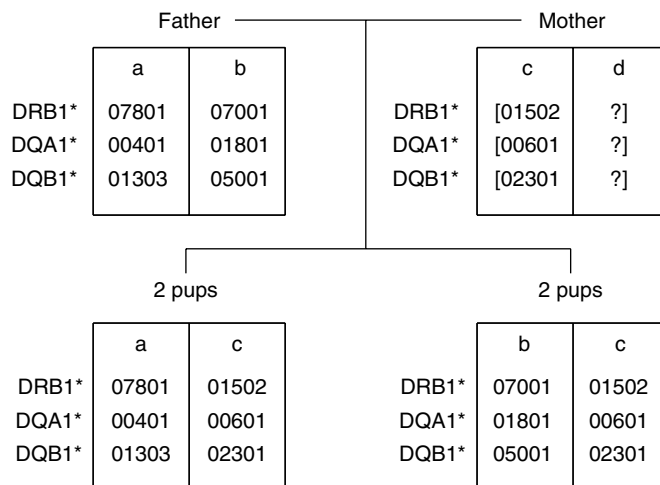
Father — Mother

| | a | b |
|---|---|---|
| DRB1* | 07801 | 07001 |
| DQA1* | 00401 | 01801 |
| DQB1* | 01303 | 05001 |

| | c | d |
|---|---|---|
| DRB1* | [01502 | ?] |
| DQA1* | [00601 | ?] |
| DQB1* | [02301 | ?] |

2 pups

| | a | c |
|---|---|---|
| DRB1* | 07801 | 01502 |
| DQA1* | 00401 | 00601 |
| DQB1* | 01303 | 02301 |

2 pups

| | b | c |
|---|---|---|
| DRB1* | 07001 | 01502 |
| DQA1* | 01801 | 00601 |
| DQB1* | 05001 | 02301 |